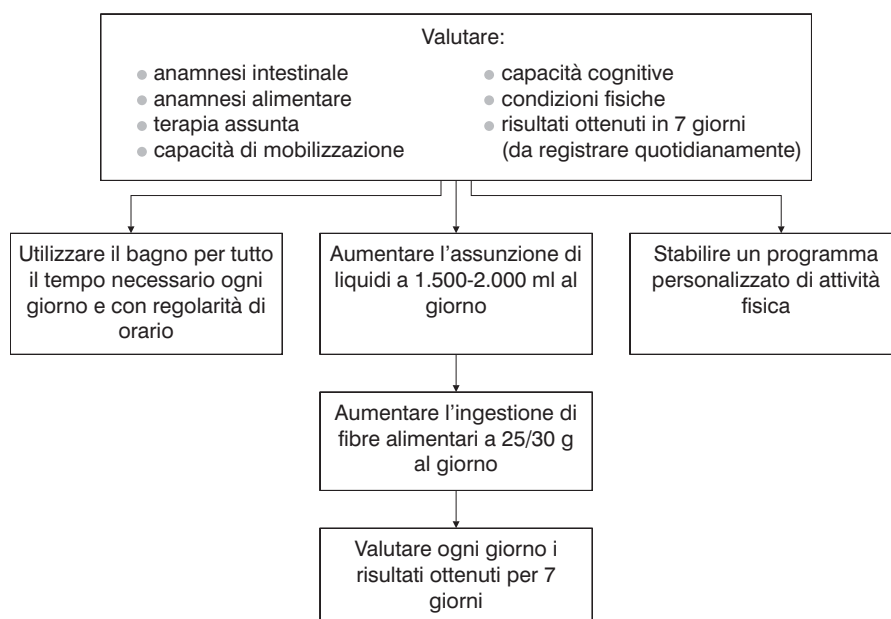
Valutare:

- anamnesi intestinale
- anamnesi alimentare
- terapia assunta
- capacità di mobilizzazione

- capacità cognitive
- condizioni fisiche
- risultati ottenuti in 7 giorni (da registrare quotidianamente)

Utilizzare il bagno per tutto il tempo necessario ogni giorno e con regolarità di orario

Aumentare l'assunzione di liquidi a 1.500-2.000 ml al giorno

Stabilire un programma personalizzato di attività fisica

Aumentare l'ingestione di fibre alimentari a 25/30 g al giorno

Valutare ogni giorno i risultati ottenuti per 7 giorni